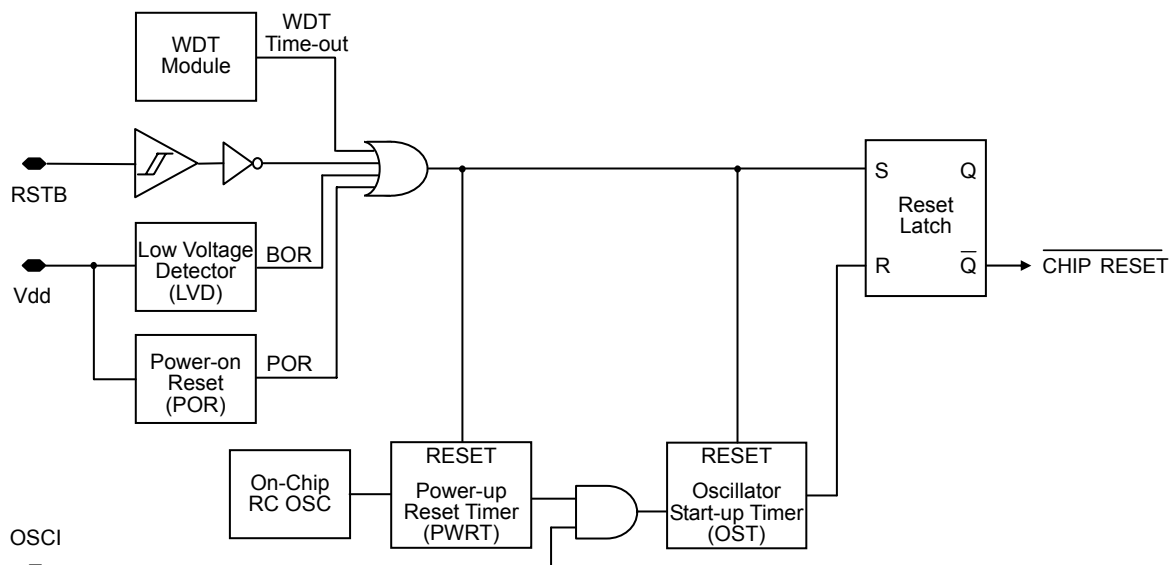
WDT Module

WDT Time-out

RSTB

Low Voltage Detector (LVD)

BOR

Vdd

Power-on Reset (POR)

POR

S

Q

Reset Latch

R

$\overline{Q}$

$\overline{\text{CHIP RESET}}$

On-Chip RC OSC

RESET

Power-up Reset Timer (PWRT)

RESET

Oscillator Start-up Timer (OST)

OSCI